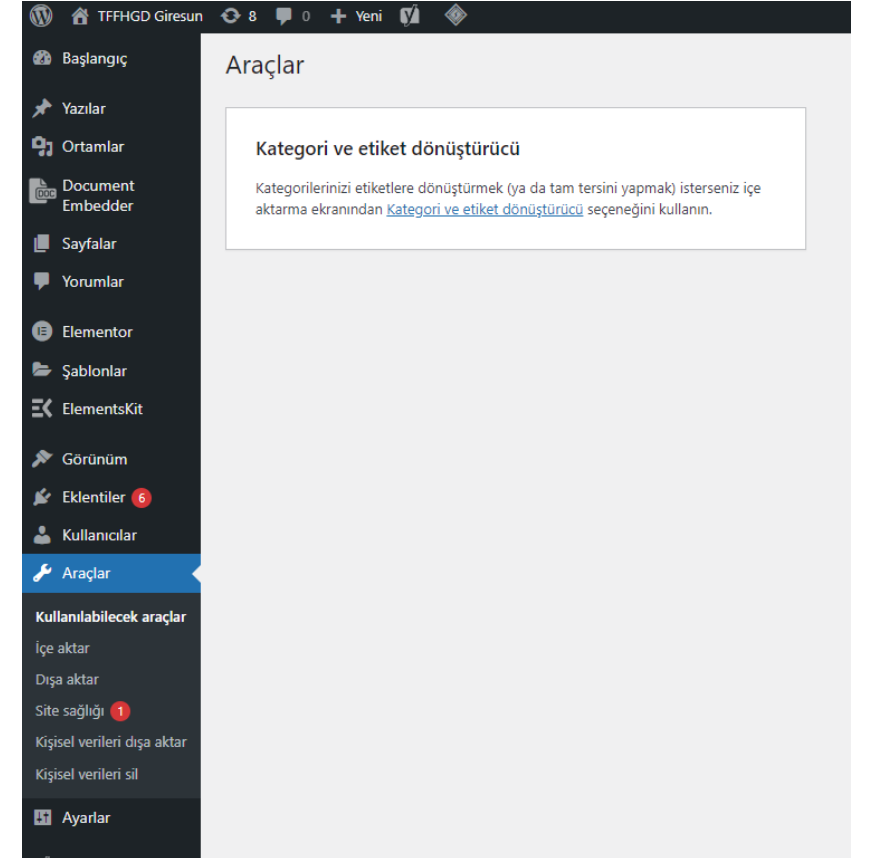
TFFHGD Giresun 8 0 Yeni

Başlangıç
Yazılar
Ortamlar
Document Embedder
Sayfalar
Yorumlar
Elementor
Şablonlar
ElementsKit
Görünüm
Eklentiler 6
Kullanıcılar
Araçlar
Kullanılabilecek araçlar
İçe aktar
Dışa aktar
Site sağlığı 1
Kişisel verileri dışa aktar
Kişisel verileri sil
Ayarlar

Araçlar

Kategori ve etiket dönüştürücü

Kategorilerinizi etiketlere dönüştürmek (ya da tam tersini yapmak) isterseniz içe aktarma ekranından Kategori ve etiket dönüştürücü seçeneğini kullanın.